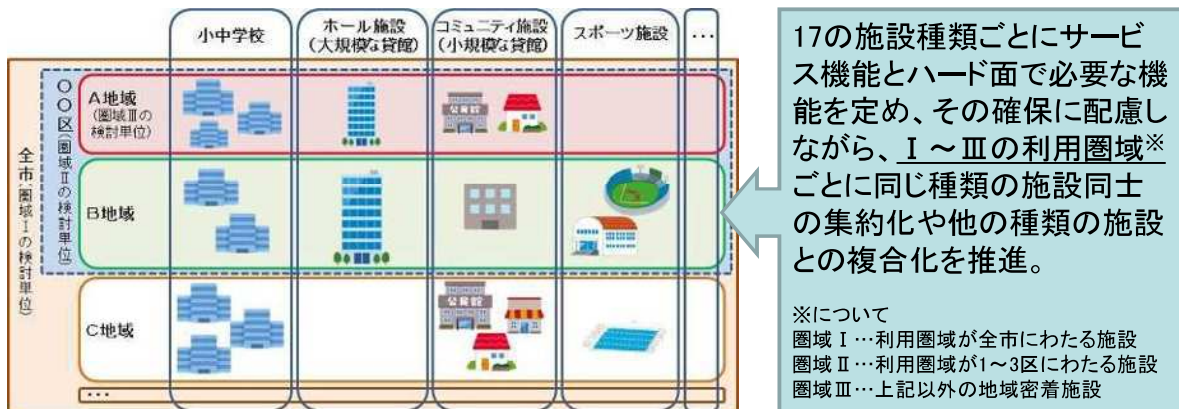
| | 小中学校 | ホール施設（大規模な貸館） | コミュニティ施設（小規模な貸館） | スポーツ施設 | … |
|---|---|---|---|---|---|
| A地域（圏域Ⅲの検討単位） | | | 公民館 | | |
| B地域 | | | | | |
| C地域 | | | 公民館 | | |
| … | | | | | |

全市（圏域Ⅰの検討単位）

○○区（圏域Ⅱの検討単位）

17の施設種類ごとにサービス機能とハード面で必要な機能を定め、その確保に配慮しながら、Ⅰ～Ⅲの利用圏域※ごとに同じ種類の施設同士の集約化や他の種類の施設との複合化を推進。

※について
圏域Ⅰ…利用圏域が全市にわたる施設
圏域Ⅱ…利用圏域が1～3区にわたる施設
圏域Ⅲ…上記以外の地域密着施設